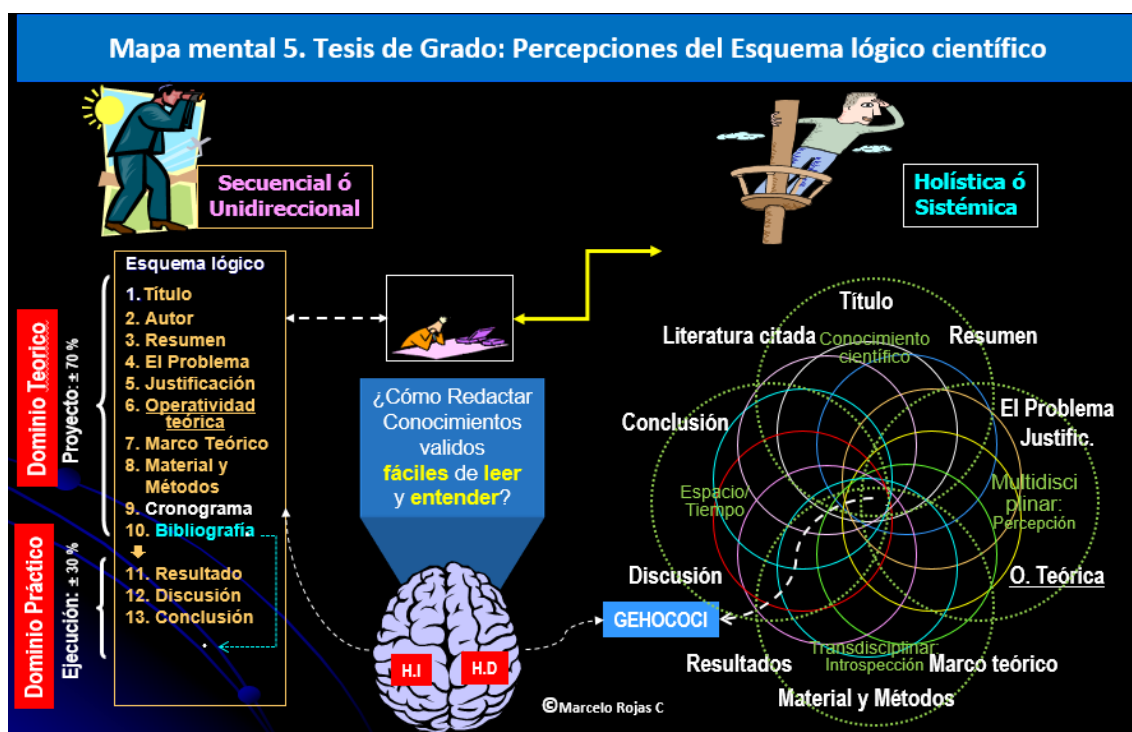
Mapa mental 5. Tesis de Grado: Percepciones del Esquema lógico científico

Secuencial ó Unidireccional

Holística ó Sistémica

Dominio Teorico
Proyecto: ± 70 %

Dominio Práctico
Ejecución: ± 30 %

Esquema lógico
1. Título
2. Autor
3. Resumen
4. El Problema
5. Justificación
6. Operatividad teórica
7. Marco Teórico
8. Material y Métodos
9. Cronograma
10. Bibliografía
11. Resultado
12. Discusión
13. Conclusión

¿Cómo Redactar Conocimientos validos fáciles de leer y entender?

H.I
H.D

GEHOCOCI

Título
Literatura citada
Conocimiento científico
Resumen
El Problema
Justific.
Conclusión
Espacio/ Tiempo
Multidisciplinar: Percepción
Discusión
O. Teórica
Transdisciplinar Introspección
Resultados
Marco teórico
Material y Métodos

©Marcelo Rojas C